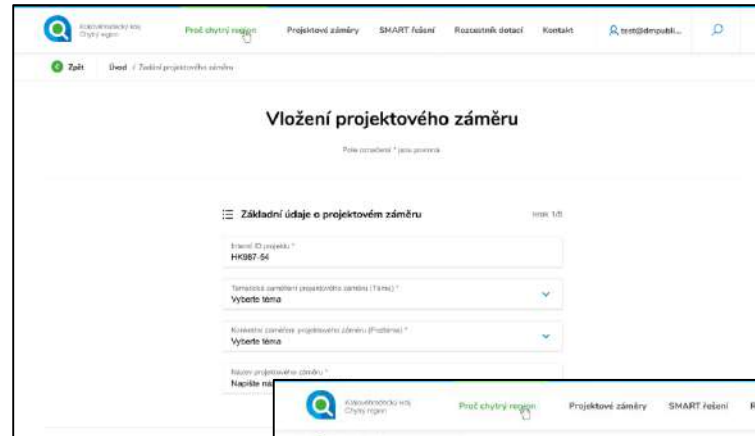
Královéhradecký kraj Chytrý region

Proč chytrý region

Projektové záměry

SMART řešení

Rozcestník dotací

Kontakt

test@dmpubli...

Zpět

Úvod / Založení projektového záměru

Vložení projektového záměru

Pole označená * jsou povinná

Základní údaje o projektovém záměru

krok 1/5

Interní ID projektu *
HK987-54

Tematické zaměření projektového záměru (Téma) *
Vyberte téma

Konkrétní zaměření projektového záměru (Podtéma) *
Vyberte téma

Název projektového záměru *
Napište na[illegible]

Královéhradecký kraj Chytrý region

Proč chytrý region

Projektové záměry

SMART řešení

R